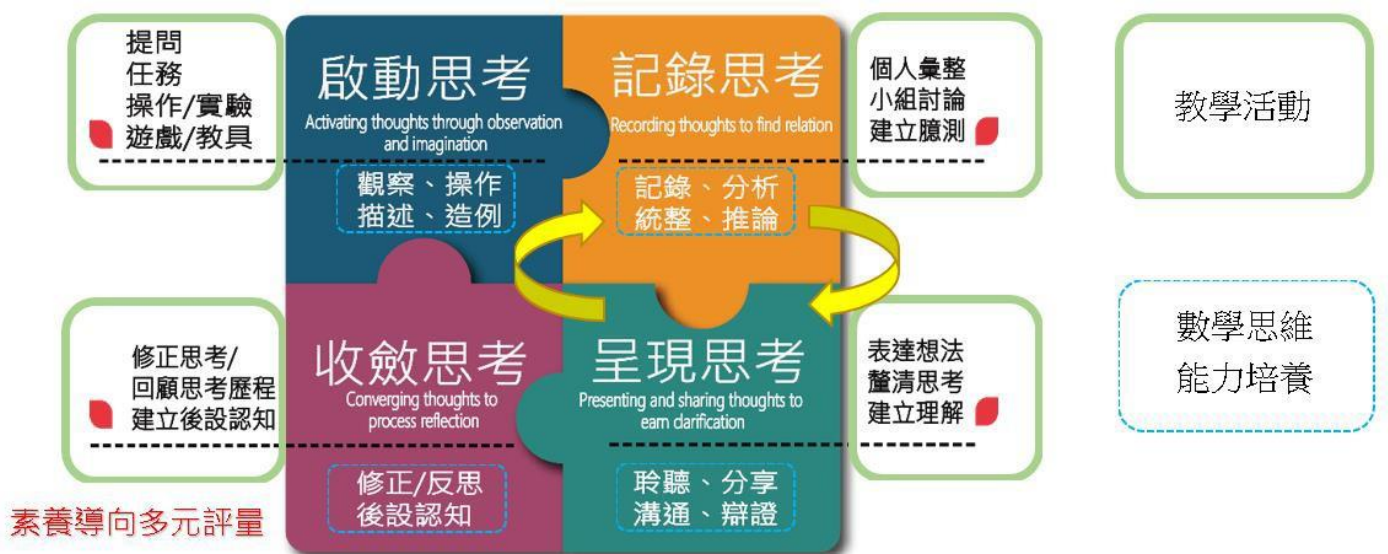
提問
任務
操作/實驗
遊戲/教具

啟動思考
Activating thoughts through observation and imagination

觀察、操作
描述、造例

記錄思考
Recording thoughts to find relation

記錄、分析
統整、推論

個人彙整
小組討論
建立臆測

教學活動

修正思考/
回顧思考歷程
建立後設認知

收斂思考
Converging thoughts to process reflection

修正/反思
後設認知

呈現思考
Presenting and sharing thoughts to earn clarification

聆聽、分享
溝通、辯證

表達想法
釐清思考
建立理解

數學思維
能力培養

素養導向多元評量